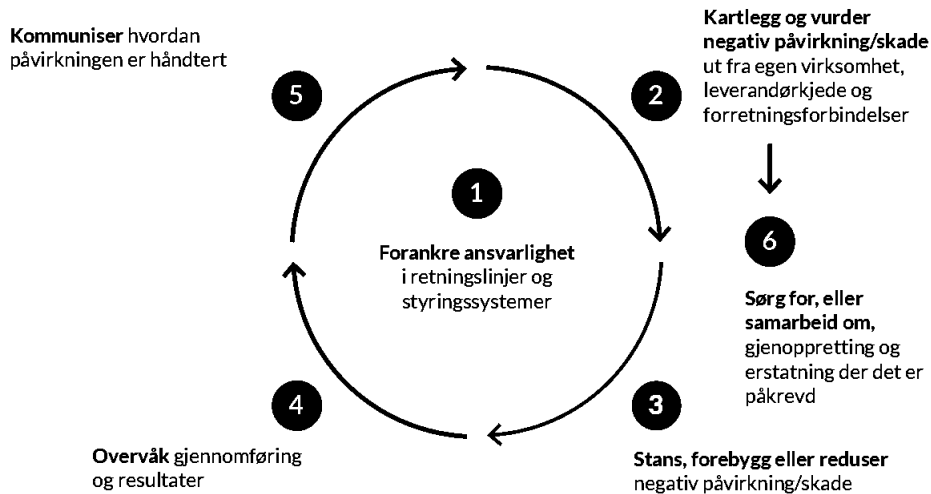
1

**Forankre ansvarlighet** i retningslinjer og styringssystemer

2

**Kartlegg og vurder negativ påvirkning/skade** ut fra egen virksomhet, leverandørkjede og forretningsforbindelser

3

**Stans, forebygg eller reduser** negativ påvirkning/skade

4

**Overvåk** gjennomføring og resultater

5

**Kommuniser** hvordan påvirkningen er håndtert

6

**Sørg for, eller samarbeid om,** gjenoppretting og erstatning der det er påkrevd